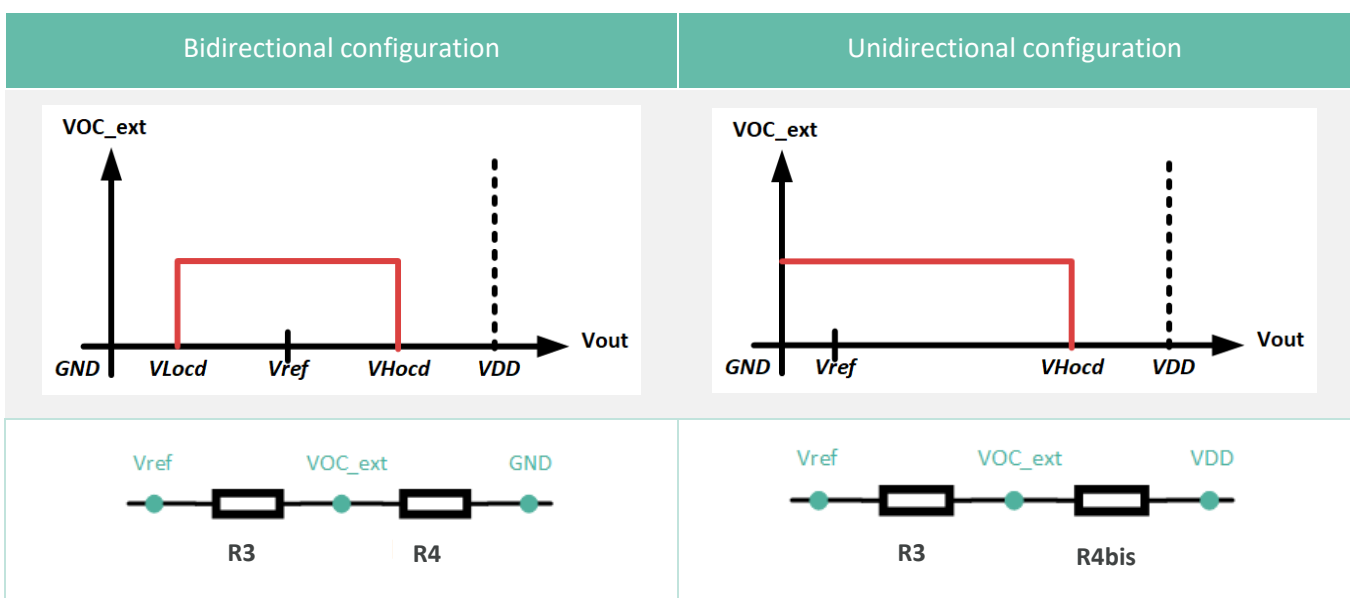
| Bidirectional configuration | Unidirectional configuration |
|---|---|
| VOC_ext<br>Vout<br>GND VLocd Vref VHocd VDD | VOC_ext<br>Vout<br>GND Vref VHocd VDD |
| Vref VOC_ext GND<br>R3 R4 | Vref VOC_ext VDD<br>R3 R4bis |